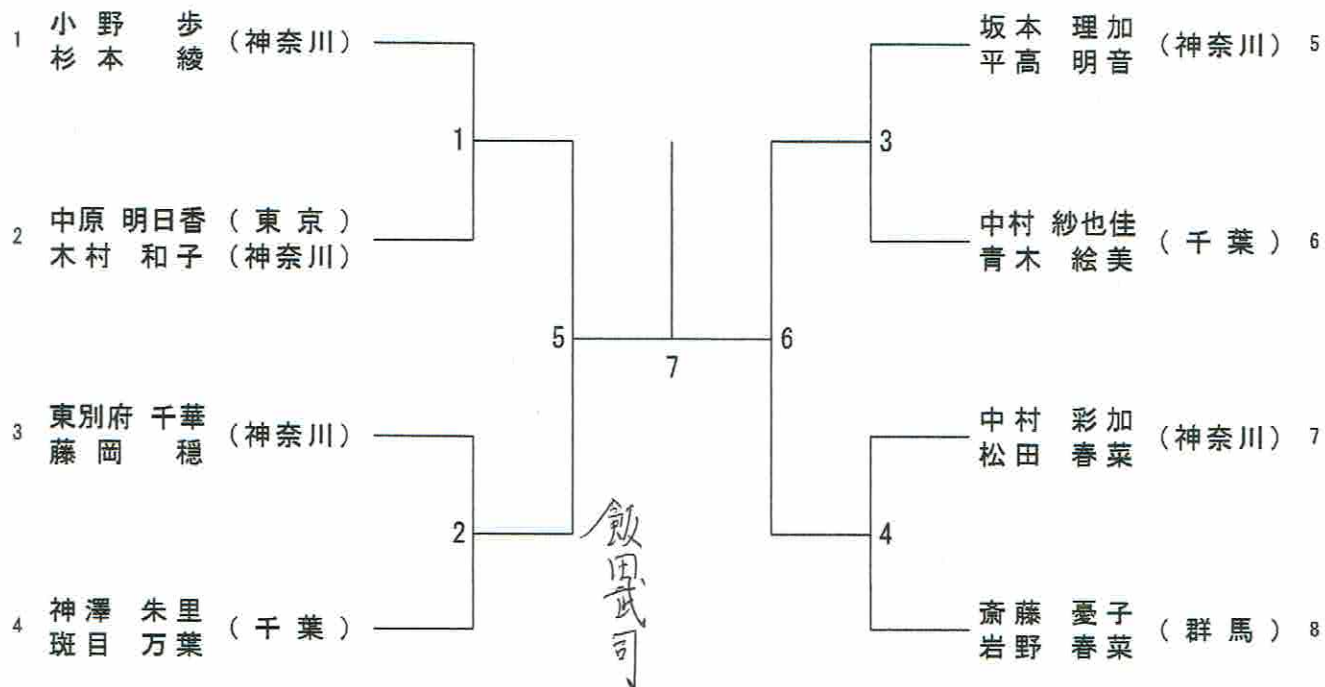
1 小野 歩
杉本 綾 （神奈川）

2 中原 明日香 （東京）
木村 和子 （神奈川）

3 東別府 千華
藤岡 穏 （神奈川）

4 神澤 朱里
斑目 万葉 （千葉）

1
2
5
7
6
3
4

飯田武司

坂本 理加
平高 明音 （神奈川） 5

中村 紗也佳
青木 絵美 （千葉） 6

中村 彩加
松田 春菜 （神奈川） 7

斎藤 憂子
岩野 春菜 （群馬） 8